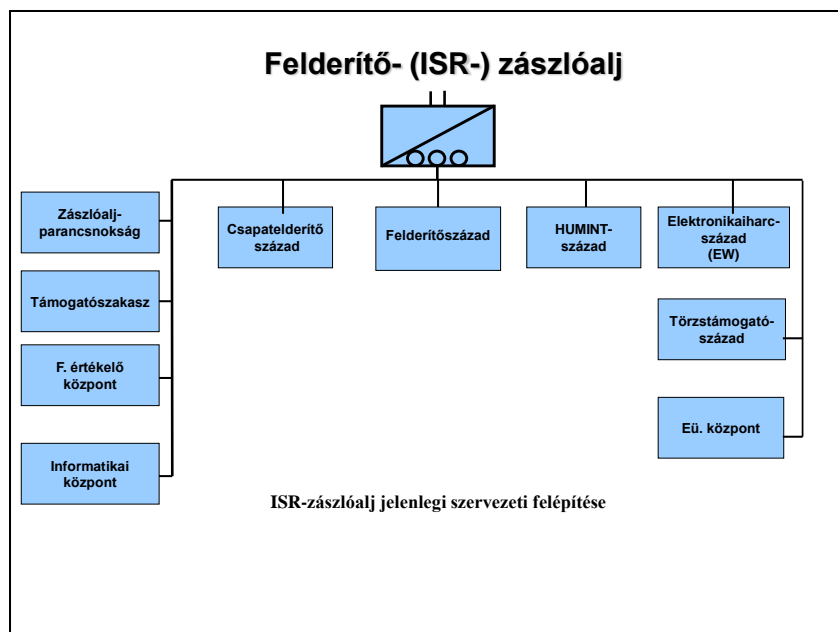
Felderítő- (ISR-) zászlóalj

Zászlóalj-parancsnokság

Támogatószakasz

F. értékelő központ

Informatikai központ

Csapatelderítő század

Felderítőszázad

HUMINT-század

Elektronikaiharc-század (EW)

Törzstámogató-század

Eü. központ

ISR-zászlóalj jelenlegi szervezeti felépítése